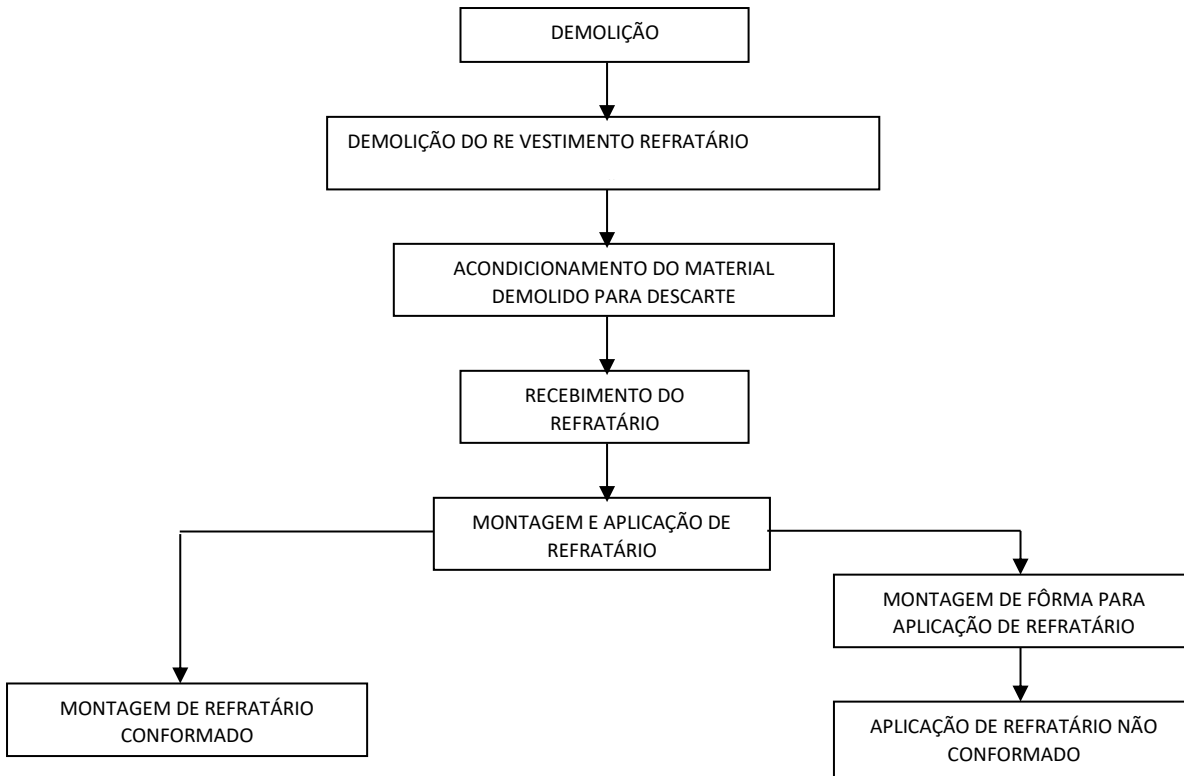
DEMOLIÇÃO

DEMOLIÇÃO DO RE VESTIMENTO REFRATÁRIO

ACONDICIONAMENTO DO MATERIAL DEMOLIDO PARA DESCARTE

RECEBIMENTO DO REFRATÁRIO

MONTAGEM E APLICAÇÃO DE REFRATÁRIO

MONTAGEM DE REFRATÁRIO CONFORMADO

MONTAGEM DE FÔRMA PARA APLICAÇÃO DE REFRATÁRIO

APLICAÇÃO DE REFRATÁRIO NÃO CONFORMADO